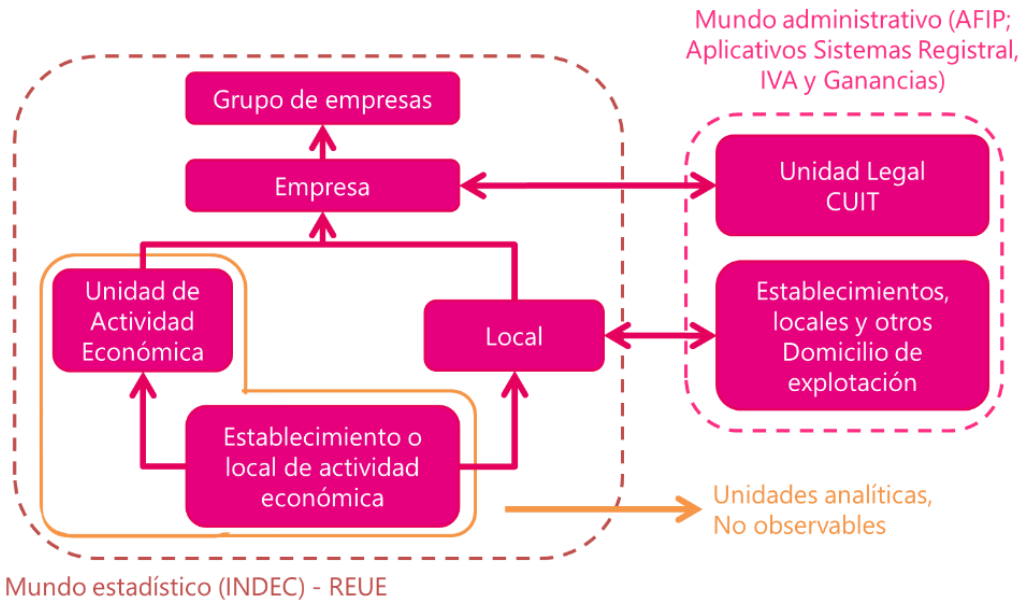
Mundo administrativo (AFIP; Aplicativos Sistemas Registral, IVA y Ganancias)

Grupo de empresas

Empresa

Unidad Legal CUIT

Unidad de Actividad Económica

Local

Establecimientos, locales y otros Domicilio de explotación

Establecimiento o local de actividad económica

Unidades analíticas, No observables

Mundo estadístico (INDEC) - REUE